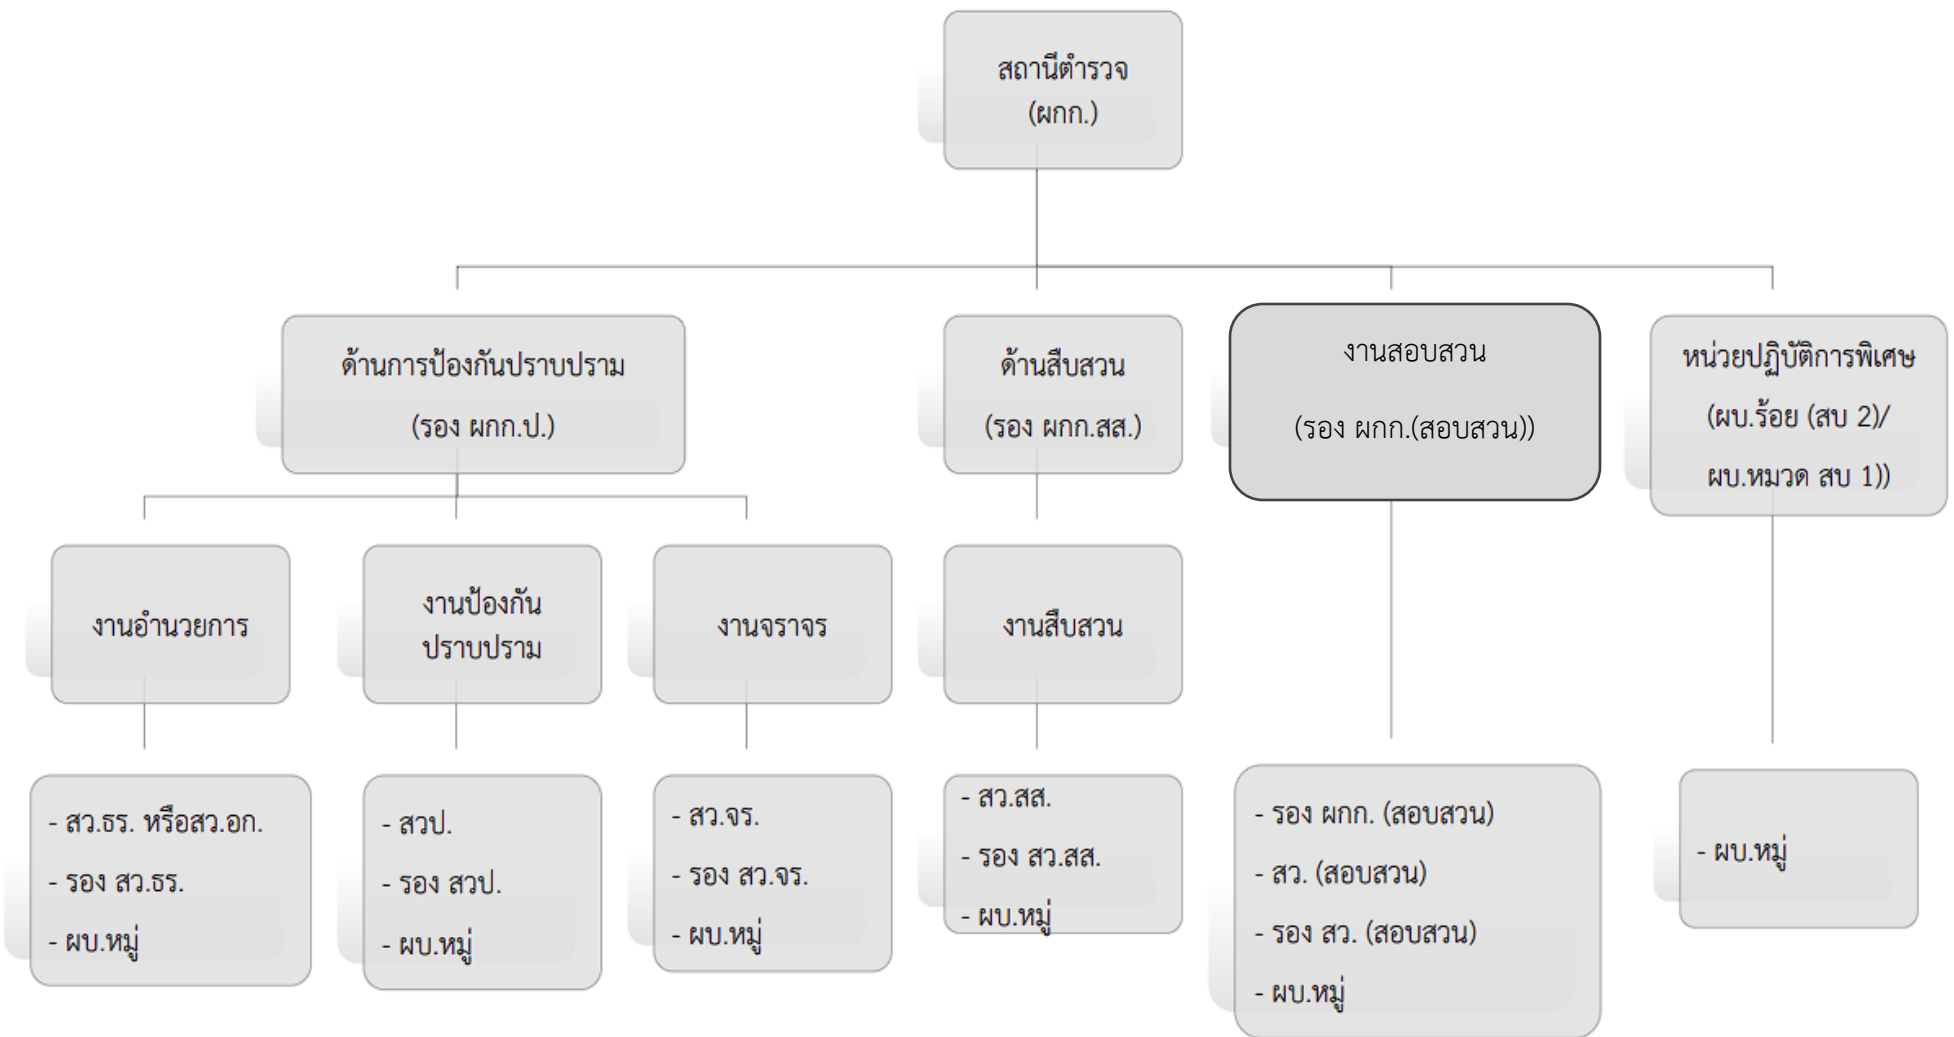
สถานีตำรวจ
(ผกก.)

ด้านการป้องกันปราบปราม
(รอง ผกก.ป.)

ด้านสืบสวน
(รอง ผกก.สส.)

งานสอบสวน
(รอง ผกก.(สอบสวน))

หน่วยปฏิบัติการพิเศษ
(ผบ.ร้อย (สบ 2)/
ผบ.หมวด สบ 1))

งานอำนวยการ

งานป้องกัน
ปราบปราม

งานจราจร

งานสืบสวน

- สว.ธร. หรือสว.อก.
- รอง สว.ธร.
- ผบ.หมู่

- สวป.
- รอง สวป.
- ผบ.หมู่

- สว.จร.
- รอง สว.จร.
- ผบ.หมู่

- สว.สส.
- รอง สว.สส.
- ผบ.หมู่

- รอง ผกก. (สอบสวน)
- สว. (สอบสวน)
- รอง สว. (สอบสวน)
- ผบ.หมู่

- ผบ.หมู่